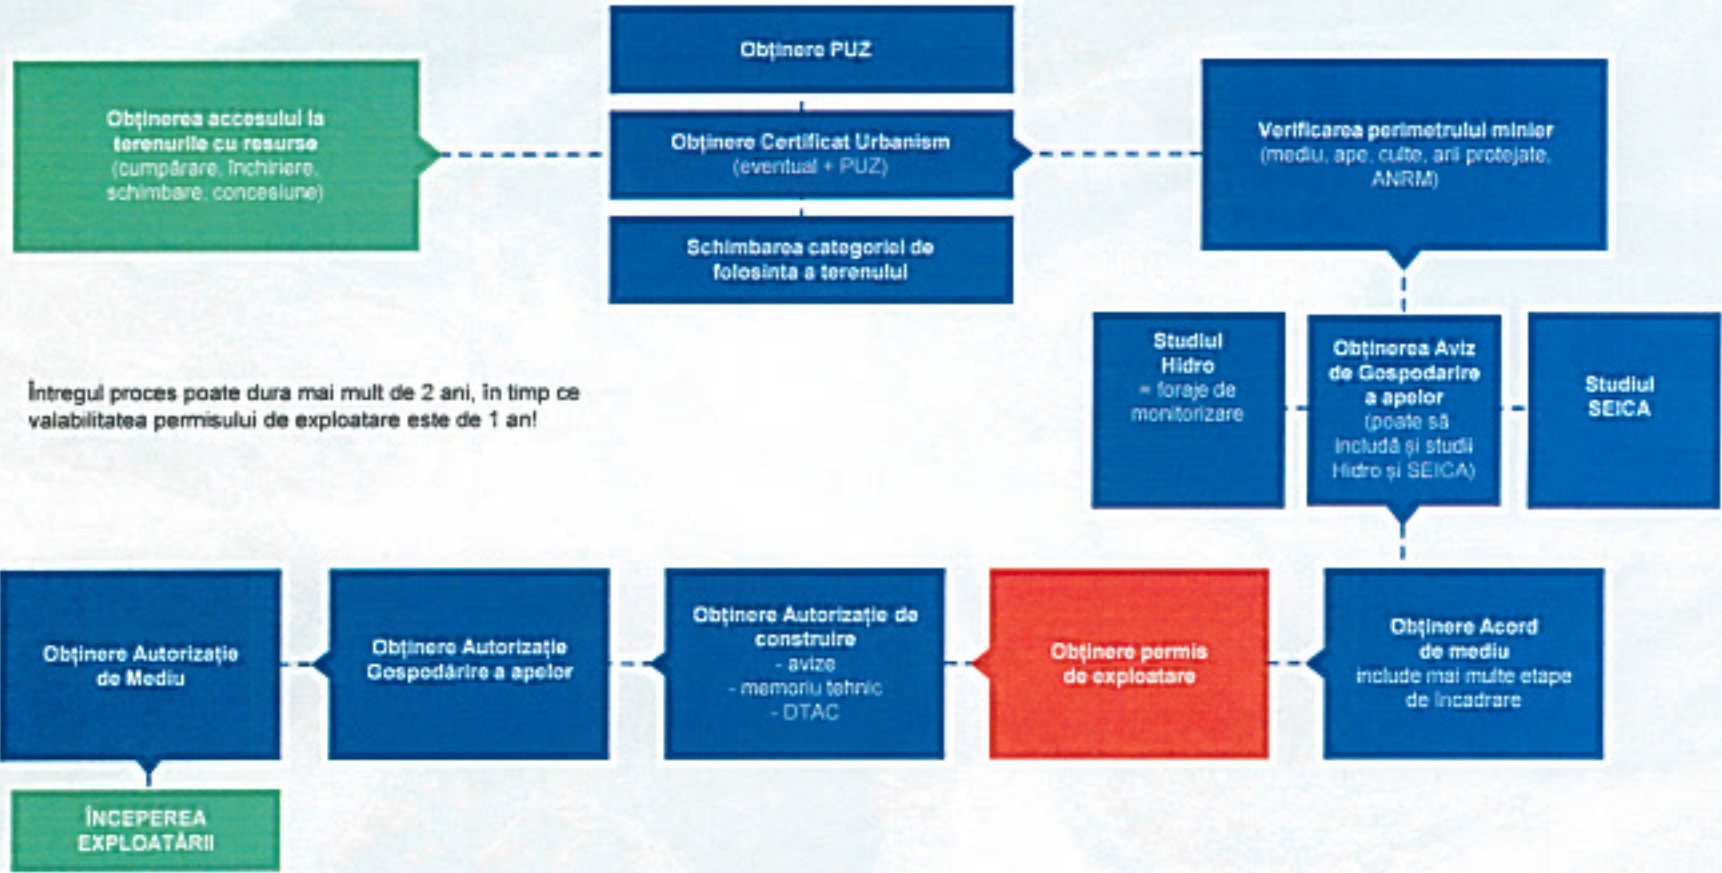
Obținerea accesului la terenurile cu resurse (cumpărare, închiriere, schimbare, concesiune)

Obținere PUZ

Obținere Certificat Urbanism (eventual + PUZ)

Schimbarea categoriei de folosința a terenului

Verificarea perimetrului minier (mediu, ape, culte, arii protejate, ANRM)

Întregul proces poate dura mai mult de 2 ani, în timp ce valabilitatea permisului de exploatare este de 1 an!

Studiul Hidro = foraje de monitorizare

Obținerea Aviz de Gospodarire a apelor (poate să includă și studii Hidro și SEICA)

Studiul SEICA

Obținere Acord de mediu include mai multe etape de încadrare

Obținere permis de exploatare

Obținere Autorizație de construire
- avize
- memoriu tehnic
- DTAC

Obținere Autorizație Gospodărire a apelor

Obținere Autorizație de Mediu

ÎNCEPEREA EXPLOATĂRII